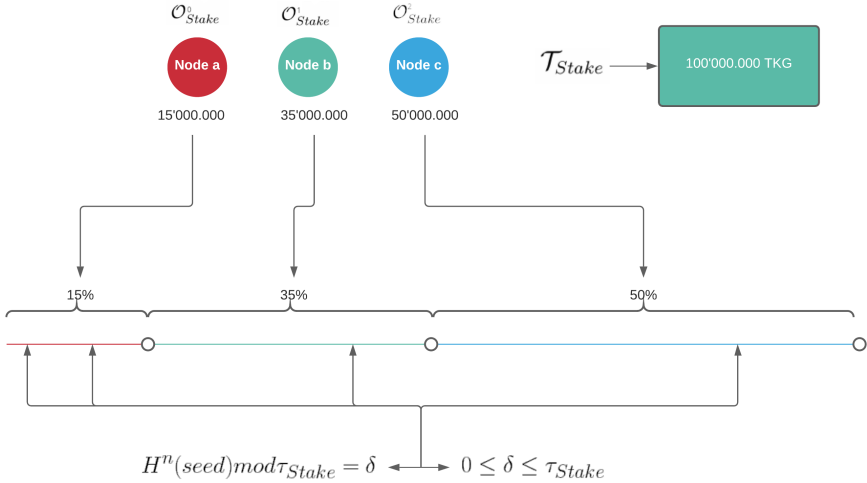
$\mathcal{O}^0_{Stake}$ $\mathcal{O}^1_{Stake}$ $\mathcal{O}^2_{Stake}$

Node a Node b Node c

15'000.000 35'000.000 50'000.000

$\mathcal{T}_{Stake}$

100'000.000 TKG

15%

35%

50%

$H^n(seed) mod \tau_{Stake} = \delta$

$0 \leq \delta \leq \tau_{Stake}$